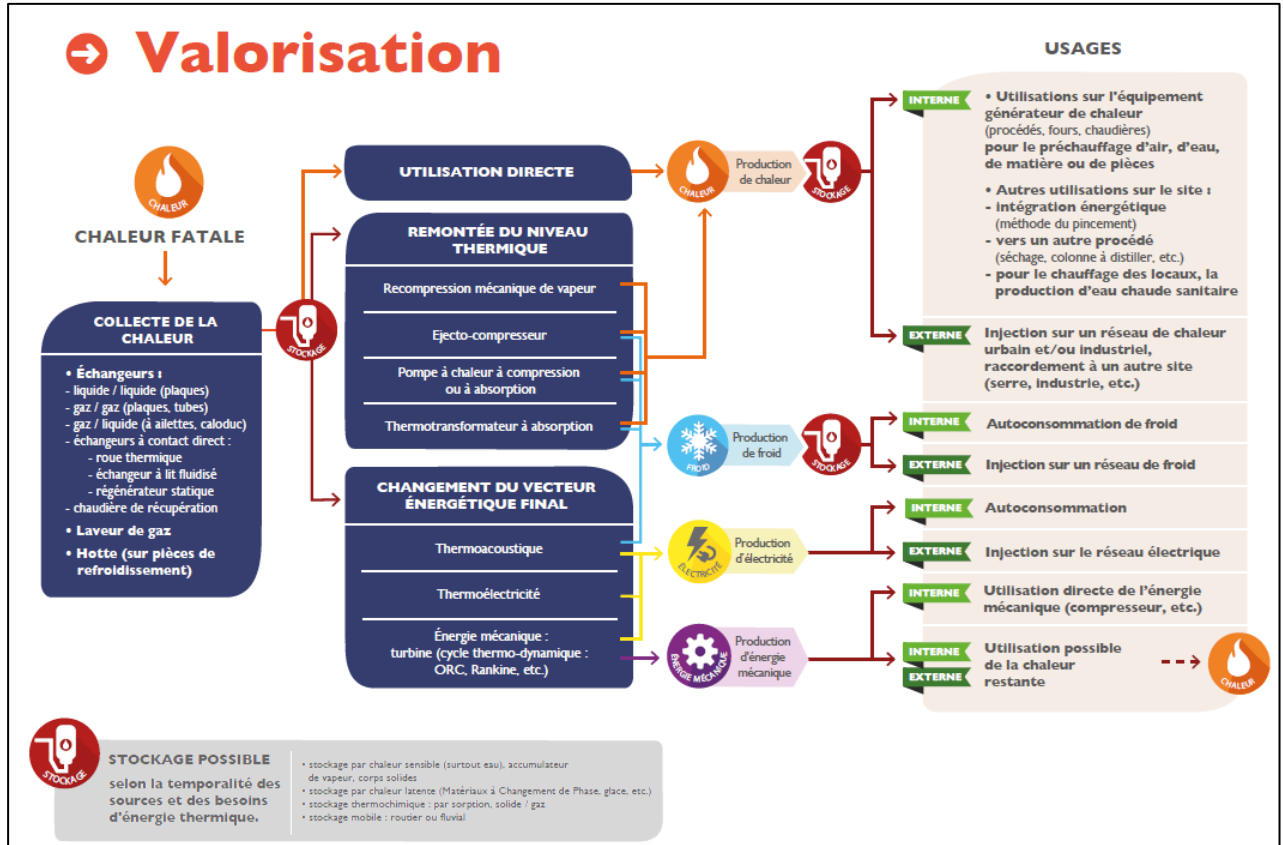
Valorisation

CHALEUR

CHALEUR FATALE

COLLECTE DE LA CHALEUR

• Échangeurs :
- liquide / liquide (plaques)
- gaz / gaz (plaques, tubes)
- gaz / liquide (à ailettes, caloduc)
- échangeurs à contact direct :
- roue thermique
- échangeur à lit fluidisé
- régénérateur statique
- chaudière de récupération
• Laveur de gaz
• Hotte (sur pièces de refroidissement)

STOCKAGE

UTILISATION DIRECTE

REMONTÉE DU NIVEAU THERMIQUE

Recompression mécanique de vapeur

Ejecto-compresseur

Pompe à chaleur à compression ou à absorption

Thermotransformateur à absorption

CHANGEMENT DU VECTEUR ÉNERGÉTIQUE FINAL

Thermoacoustique

Thermoélectricité

Énergie mécanique : turbine (cycle thermo-dynamique : ORC, Rankine, etc.)

CHALEUR
Production de chaleur
STOCKAGE

FROID
Production de froid
STOCKAGE

ÉLECTRICITÉ
Production d'électricité

ÉNERGIE MÉCANIQUE
Production d'énergie mécanique

USAGES

INTERNE
• Utilisations sur l'équipement générateur de chaleur (procédés, fours, chaudières) pour le préchauffage d'air, d'eau, de matière ou de pièces
• Autres utilisations sur le site :
- intégration énergétique (méthode du pincement)
- vers un autre procédé (séchage, colonne à distiller, etc.)
- pour le chauffage des locaux, la production d'eau chaude sanitaire

EXTERNE
Injection sur un réseau de chaleur urbain et/ou industriel, raccordement à un autre site (serre, industrie, etc.)

INTERNE
Autoconsommation de froid

EXTERNE
Injection sur un réseau de froid

INTERNE
Autoconsommation

EXTERNE
Injection sur le réseau électrique

INTERNE
Utilisation directe de l'énergie mécanique (compresseur, etc.)

INTERNE
EXTERNE
Utilisation possible de la chaleur restante

CHALEUR

STOCKAGE

STOCKAGE POSSIBLE
selon la temporalité des sources et des besoins d'énergie thermique.

• stockage par chaleur sensible (surtout eau), accumulateur de vapeur, corps solides
• stockage par chaleur latente (Matériaux à Changement de Phase, glace, etc.)
• stockage thermochimique : par sorption, solide / gaz
• stockage mobile : routier ou fluvial